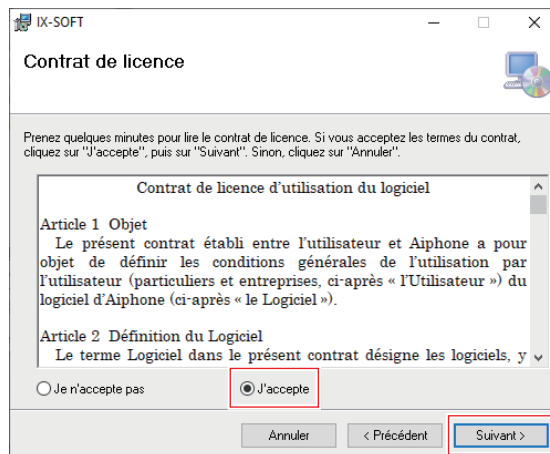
IX-SOFT

Contrat de licence

Prenez quelques minutes pour lire le contrat de licence. Si vous acceptez les termes du contrat, cliquez sur "J'accepte", puis sur "Suivant". Sinon, cliquez sur "Annuler".

Contrat de licence d'utilisation du logiciel

Article 1 Objet
Le présent contrat établi entre l'utilisateur et Aiphone a pour objet de définir les conditions générales de l'utilisation par l'utilisateur (particuliers et entreprises, ci-après « l'Utilisateur ») du logiciel d'Aiphone (ci-après « le Logiciel »).

Article 2 Définition du Logiciel
Le terme Logiciel dans le présent contrat désigne les logiciels, y

Je n'accepte pas

J'accepte

Annuler

< Précédent

Suivant >